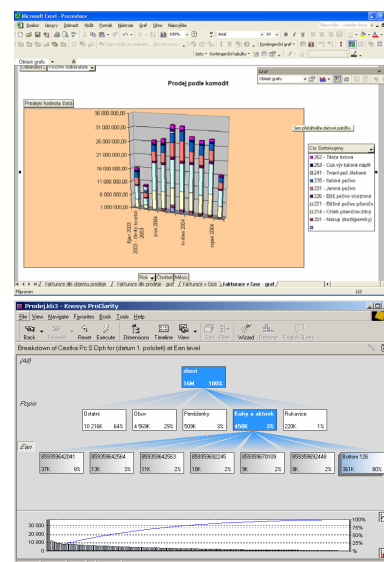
Microsoft Excel - Pocenoukaze

Soubor Úpravy Zobrazit Vložit Formát Nástroje Graf Okno Nápověda

Arial 100%

Kontingenční graf

Oblast grafu

Prodej podle komodit

Prodejní hodnota čistá

Graf
Oblast grafu

Sem přetáhněte datové pole(s).

Cis Sortimentu
262 - Těsta listová
234 - Cuk výr.tukové náplně
261 - Trvanl.peč.tlačené
236 - Italské pečivo
231 - Jemné pečivo
230 - Běžné pečivo vícezrnné
221 - Běžné pečivo pšeničné
214 - Chléb pšenično-žitný
211 - Nákup zboží(pekárny)

36 000 000,00
31 000 000,00
26 000 000,00
21 000 000,00
16 000 000,00
11 000 000,00
6 000 000,00
1 000 000,00

Rok Čtvrtletí Měsíc

Fakturace dle objemu prodeje / Fakturace dle prodejů - graf / Fakturace v čase / Fakturace v čase - graf /

Připraven

Prodej.kb3 - Knosys ProClarity

File View Navigate Favorites Book Tools Help

Back Forward Execute Dimensions Timeline View Sort Filter Wizard Decision English Query

Breakdown of Castka Pc S Dph for (datum 1. pololetí) at Ean level

(All)

zboží
16M 100%

Popis

Ostatní
10.216K 64%

Obuv
4.569K 29%

Peněženky
509K 3%

Kufry a aktovk
450K 3%

Rukavice
229K 1%

Ean

859359642041
37K 8%

859359642564
13K 3%

859359632563
11K 2%

859359632245
10K 2%

859359670109
9K 2%

859359632448
9K 2%

Bottom 126
361K 80%

30 000
20 000
10 000
0

100%
75%
50%
25%
0%